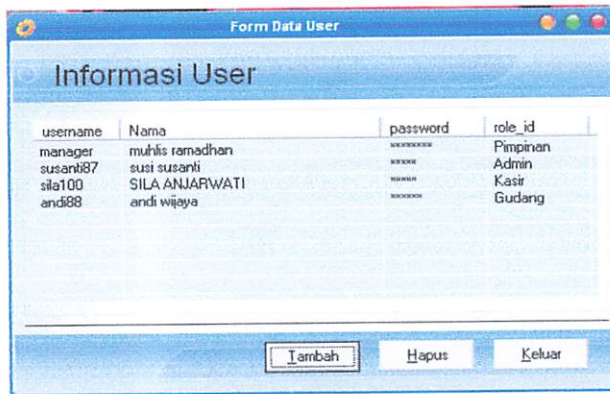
Form Data User

Informasi User

| username | Nama | password | role_id |
|---|---|---|---|
| manager | muhlis ramadhan | ******** | Pimpinan |
| susanti87 | susi susanti | ***** | Admin |
| sila100 | SILA ANJARWATI | ***** | Kasir |
| andi88 | andi wijaya | ****** | Gudang |

Tambah Hapus Keluar